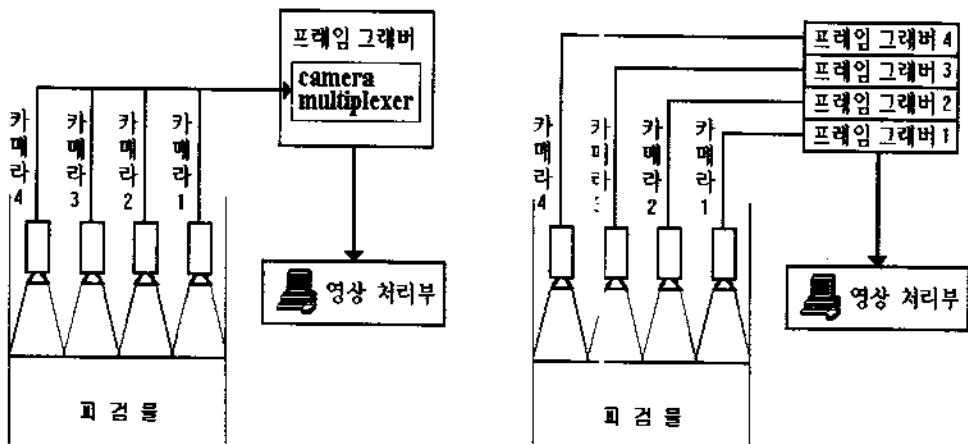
프레임 그래버

camera multiplexer

카메라 4

카메라 3

카메라 2

카메라 1

영상 처리부

피검물

프레임 그래버 4

프레임 그래버 3

프레임 그래버 2

프레임 그래버 1

카메라 4

카메라 3

카메라 2

카메라 1

영상 처리부

피검물